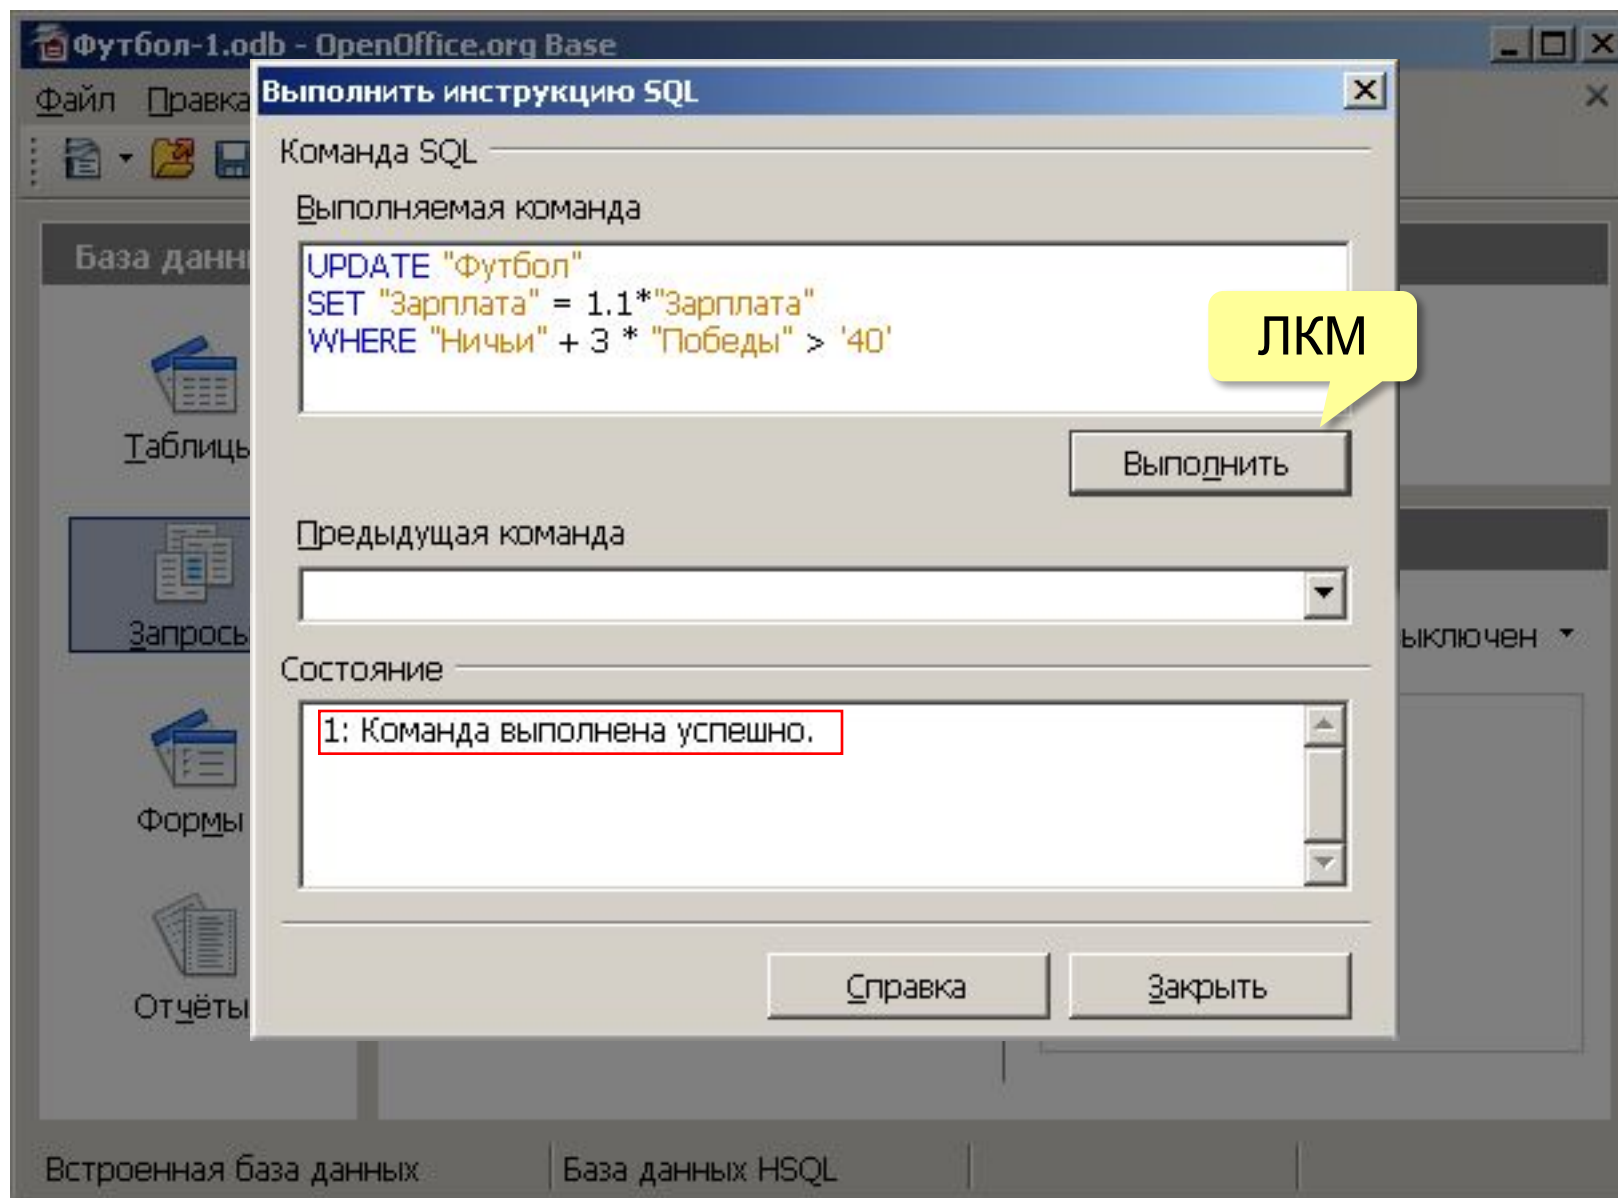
Футбол-1.odb - OpenOffice.org Base

Файл Правка

База данн

Таблицы

Запросы

Формы

Отчёты

Выполнить инструкцию SQL

Команда SQL

Выполняемая команда

UPDATE "Футбол"
SET "Зарплата" = 1.1*"Зарплата"
WHERE "Ничьи" + 3 * "Победы" > '40'

ЛКМ

Выполнить

Предыдущая команда

Состояние

1: Команда выполнена успешно.

Справка

Закрыть

ыключен

Встроенная база данных

База данных HSQL